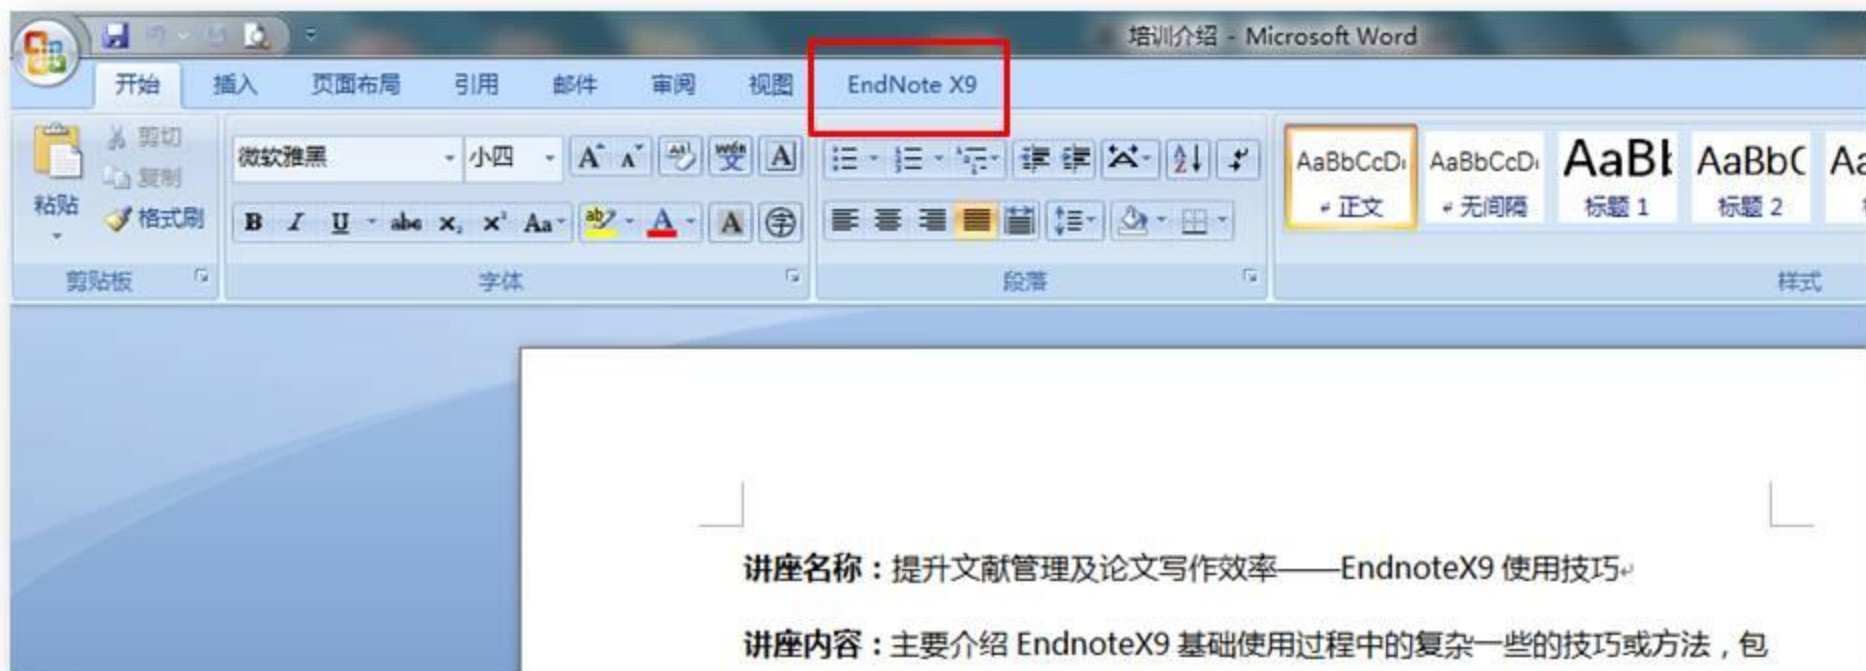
培训介绍 - Microsoft Word

开始 插入 页面布局 引用 邮件 审阅 视图 EndNote X9

粘贴 剪切 复制 格式刷

剪贴板

微软雅黑 小四

B I U abe $x_2$ $x^2$ Aa A

字体

段落

AaBbCcDı 正文 AaBbCcDı 无间隔 AaBl 标题 1 AaBbC 标题 2 Aa

样式

讲座名称：提升文献管理及论文写作效率——EndnoteX9 使用技巧

讲座内容：主要介绍 EndnoteX9 基础使用过程中的复杂一些的技巧或方法，包